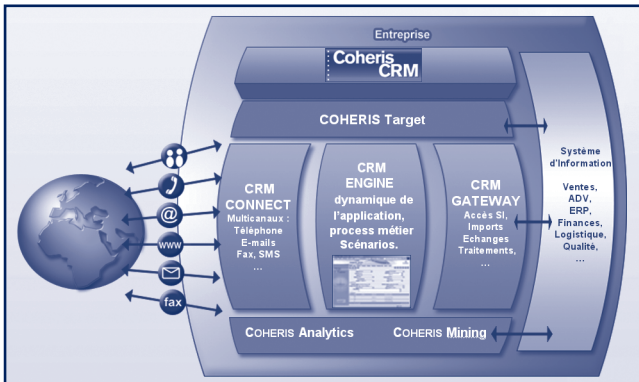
Entreprise

Coheris CRM

COHERIS Target

CRM CONNECT
Multicanaux :
Téléphone
E-mails
Fax, SMS
...

CRM ENGINE
dynamique de l'application, process métier Scénarios.

CRM GATEWAY
Accès SI,
Imports
Echanges
Traitements,
...

Système d'Information

Ventes,
ADV,
ERP,
Finances,
Logistique,
Qualité,
...

www

fax

COHERIS Analytics

COHERIS Mining